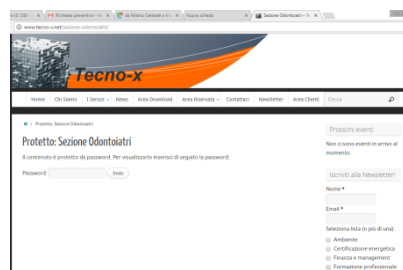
s (2.126) · | Richiesta preventivo - te | da Milano Centrale a Vi | Nuova scheda | Sezione Odontoiatri – Te ×

www.tecno-x.net/sezione-odontoiatri/

Tecno-x

Home | Chi Siamo | I Servizi | News | Area Download | Area Riservata | Contattaci | Newsletter | Area Clienti | Cerca

» Protetto: Sezione Odontoiatri

Protetto: Sezione Odontoiatri

Il contenuto è protetto da password. Per visualizzarlo inserisci di seguito la password:

Password: | Invio

Prossimi eventi

Non ci sono eventi in arrivo al momento.

Iscriviti alla Newsletter!

Nome *

Email *

Seleziona lista (o più di una):

Ambiente

Certificazione energetica

Finanza e management

Formazione professionale